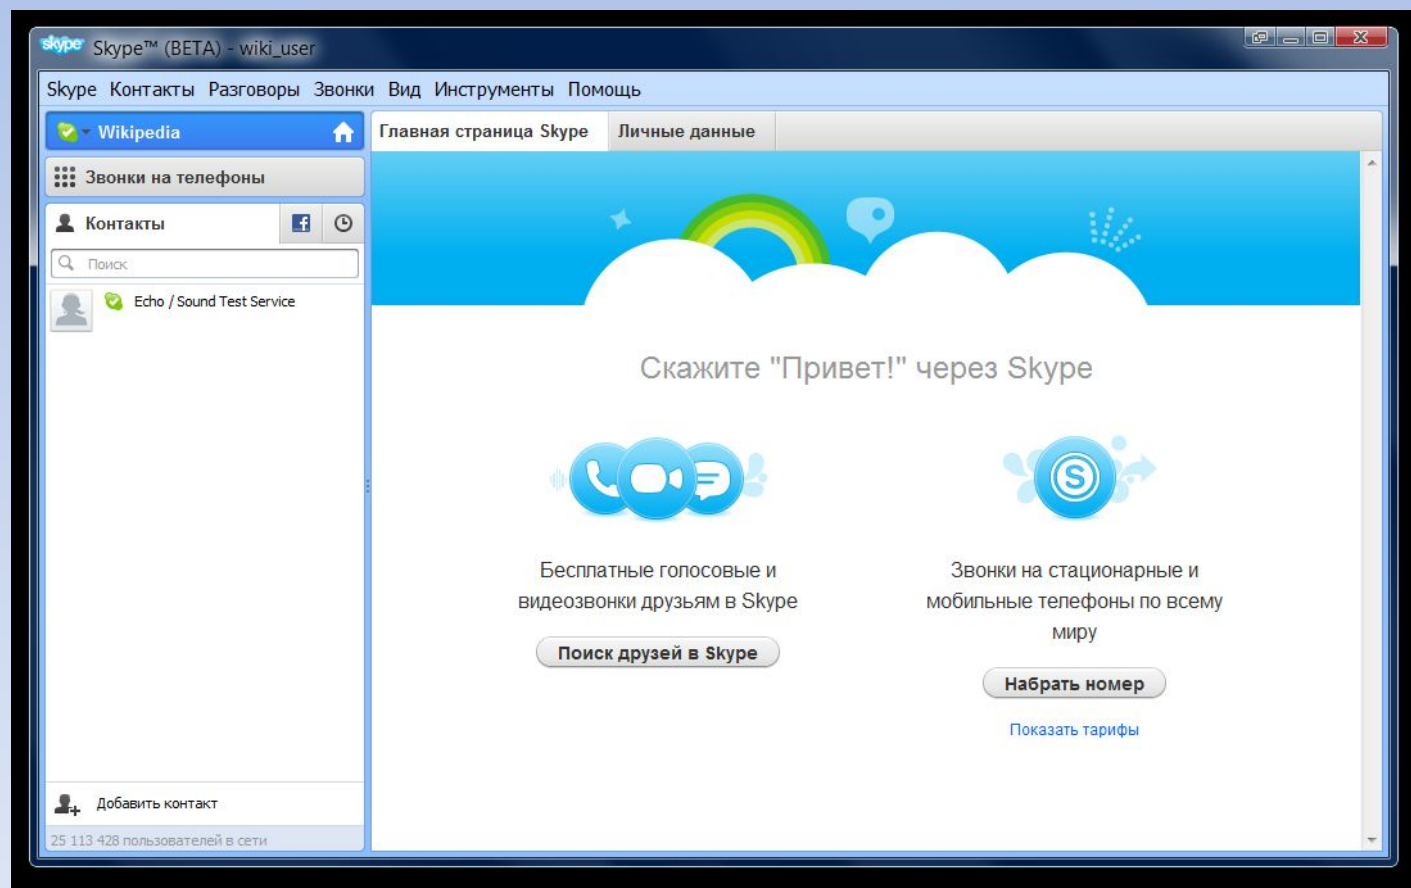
skype Skype™ (BETA) - wiki_user

Skype Контакты Разговоры Звонки Вид Инструменты Помощь

Wikipedia

Звонки на телефоны

Контакты

Поиск

Echo / Sound Test Service

Добавить контакт

25 113 428 пользователей в сети

Главная страница Skype Личные данные

Скажите "Привет!" через Skype

Бесплатные голосовые и видеозвонки друзьям в Skype

Поиск друзей в Skype

Звонки на стационарные и мобильные телефоны по всему миру

Набрать номер

Показать тарифы